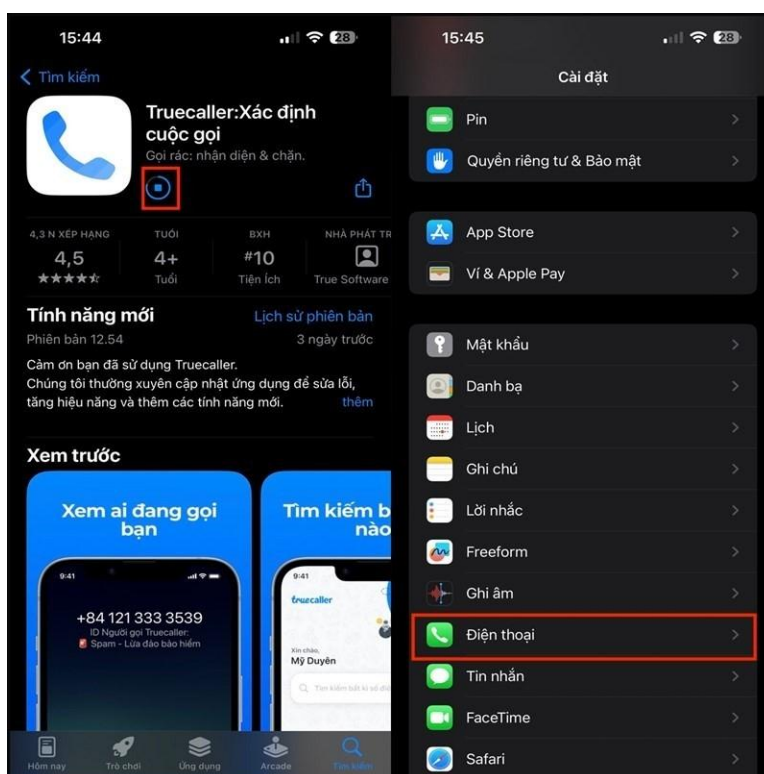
15:44

28

Tìm kiếm

Truecaller:Xác định cuộc gọi

Gọi rác: nhận diện & chặn.

4,3 N XẾP HẠNG
4,5
★★★★☆

TUỔI
4+
Tuổi

BXH
#10
Tiện ích

NHÀ PHÁT TR
True Software

Tính năng mới

Lịch sử phiên bản

Phiên bản 12.54

3 ngày trước

Cảm ơn bạn đã sử dụng Truecaller.
Chúng tôi thường xuyên cập nhật ứng dụng để sửa lỗi, tăng hiệu năng và thêm các tính năng mới.

thêm

Xem trước

Xem ai đang gọi bạn

9:41

+84 121 333 3539
ID Người gọi Truecaller:
Spam - Lừa đảo bảo hiểm

Tìm kiếm b nào

9:41

truecaller

Xin chào,
Mỹ Duyên

Tìm kiếm bất kì số điện

Hôm nay

Trò chơi

Ứng dụng

Arcade

Tìm kiếm

15:45

28

Cài đặt

Pin

Quyền riêng tư & Bảo mật

App Store

Ví & Apple Pay

Mật khẩu

Danh bạ

Lịch

Ghi chú

Lời nhắc

Freeform

Ghi âm

Điện thoại

Tin nhắn

FaceTime

Safari